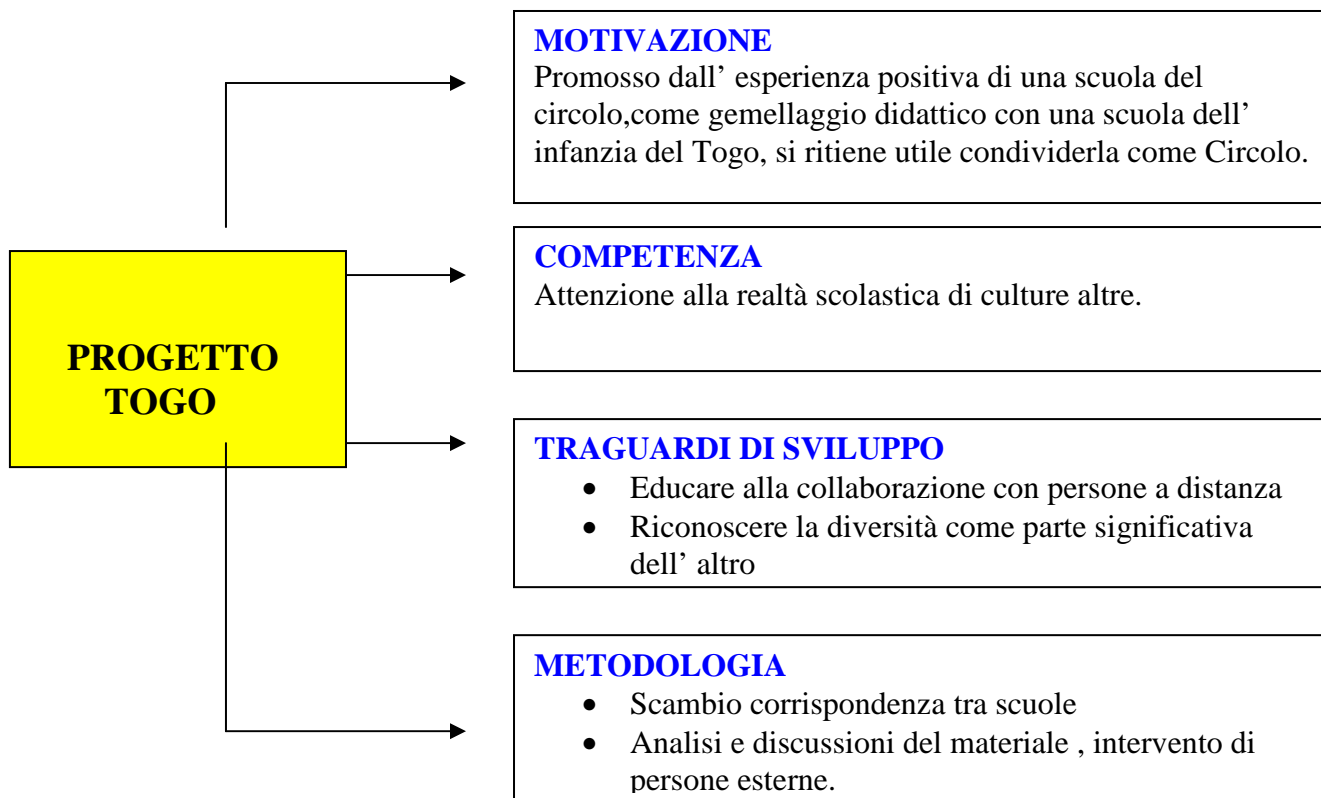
PROGETTO TOGO

MOTIVAZIONE
Promosso dall' esperienza positiva di una scuola del circolo,come gemellaggio didattico con una scuola dell' infanzia del Togo, si ritiene utile condividerla come Circolo.

COMPETENZA
Attenzione alla realtà scolastica di culture altre.

TRAGUARDI DI SVILUPPO
- Educare alla collaborazione con persone a distanza
- Riconoscere la diversità come parte significativa dell' altro

METODOLOGIA
- Scambio corrispondenza tra scuole
- Analisi e discussioni del materiale , intervento di persone esterne.